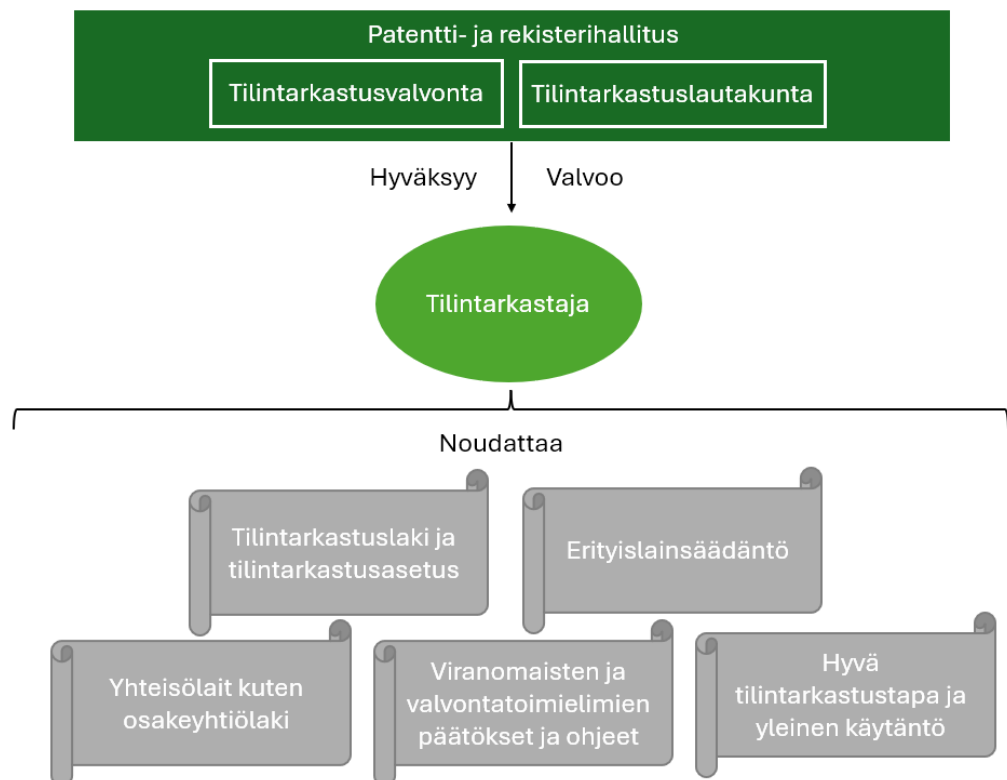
Patentti- ja rekisterihallitus

Tilintarkastusvalvonta

Tilintarkastuslautakunta

Hyväksyy

Valvoo

Tilintarkastaja

Noudattaa

Tilintarkastuslaki ja tilintarkastusasetus

Erityislainsäädäntö

Yhteisölait kuten osakeyhtiölaki

Viranomaisten ja valvontatoimielimien päätökset ja ohjeet

Hyvä tilintarkastustapa ja yleinen käytäntö